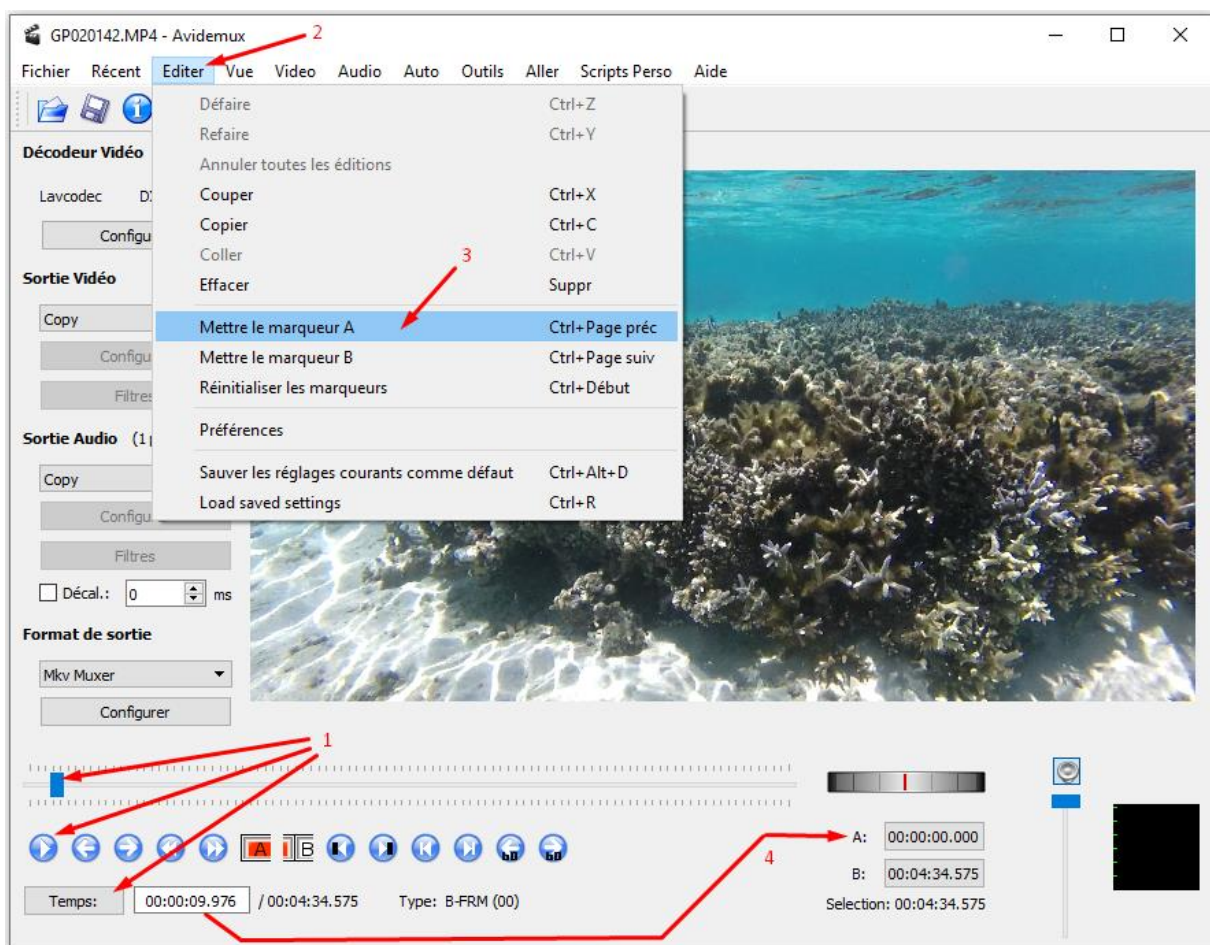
GP020142.MP4 - Avidemux

2

Fichier Récent Editer Vue Video Audio Auto Outils Aller Scripts Perso Aide

Décodeur Vidéo

Lavcodec DX

Configu

Sortie Vidéo

Copy

Configu

Filtres

Sortie Audio (1

Copy

Configu

Filtres

Décal.: 0 ms

Format de sortie

Mkv Muxer

Configurer

| | |
|---|---|
| Défaire | Ctrl+Z |
| Refaire | Ctrl+Y |
| Annuler toutes les éditions | |
| Couper | Ctrl+X |
| Copier | Ctrl+C |
| Coller | Ctrl+V |
| Effacer | Suppr |
| Mettre le marqueur A | Ctrl+Page préc |
| Mettre le marqueur B | Ctrl+Page suiv |
| Réinitialiser les marqueurs | Ctrl+Début |
| Préférences | |
| Sauver les réglages courants comme défaut | Ctrl+Alt+D |
| Load saved settings | Ctrl+R |

3

1

A B

4

Temps: 00:00:09.976 / 00:04:34.575 Type: B-FRM (00)

A: 00:00:00.000

B: 00:04:34.575

Selection: 00:04:34.575